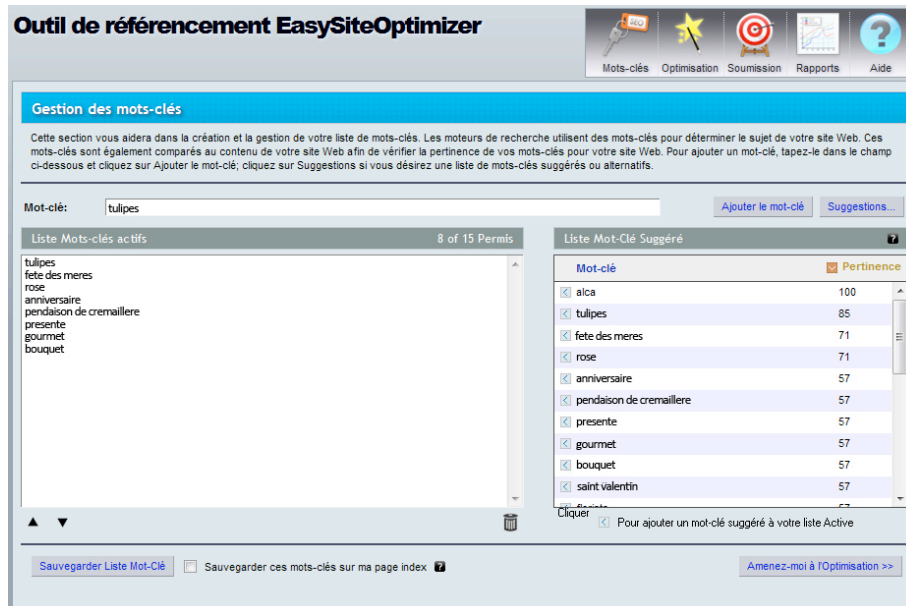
Outil de référencement EasySiteOptimizer

SEO

Mots-clés Optimisation Soumission Rapports Aide

Gestion des mots-clés

Cette section vous aidera dans la création et la gestion de votre liste de mots-clés. Les moteurs de recherche utilisent des mots-clés pour déterminer le sujet de votre site Web. Ces mots-clés sont également comparés au contenu de votre site Web afin de vérifier la pertinence de vos mots-clés pour votre site Web. Pour ajouter un mot-clé, tapez-le dans le champ ci-dessous et cliquez sur Ajouter le mot-clé; cliquez sur Suggestions si vous désirez une liste de mots-clés suggérés ou alternatifs.

Mot-clé: tulipes

Ajouter le mot-clé Suggestions...

Liste Mots-clés actifs 8 of 15 Permis

tulipes
fete des meres
rose
anniversaire
pendaison de cremaillere
presente
gourmet
bouquet

Liste Mot-Clé Suggéré ?

| Mot-clé | Pertinence |
|---|---|
| alca | 100 |
| tulipes | 85 |
| fete des meres | 71 |
| rose | 71 |
| anniversaire | 57 |
| pendaison de cremaillere | 57 |
| presente | 57 |
| gourmet | 57 |
| bouquet | 57 |
| saint valentin | 57 |
| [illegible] | |

Cliquer Pour ajouter un mot-clé suggéré à votre liste Active

Sauvegarder Liste Mot-Clé Sauvegarder ces mots-clés sur ma page index ?

Amenez-moi à l'Optimisation >>